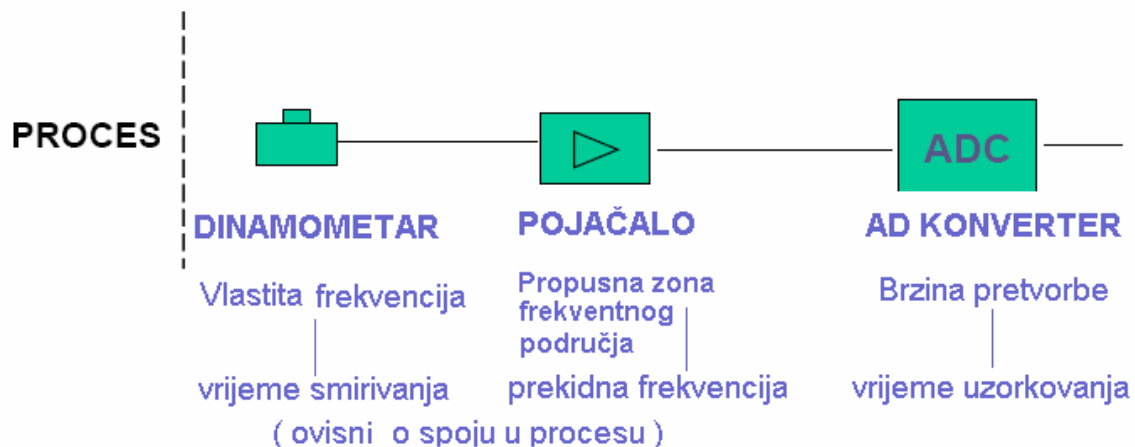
PROCES

ADC

DINAMOMETAR

Vlastita frekvencija

vrijeme smirivanja

( ovisni o spoju u procesu )

POJAČALO

Propusna zona frekventnog područja

prekidna frekvencija

AD KONVERTER

Brzina pretvorbe

vrijeme uzorkovanja